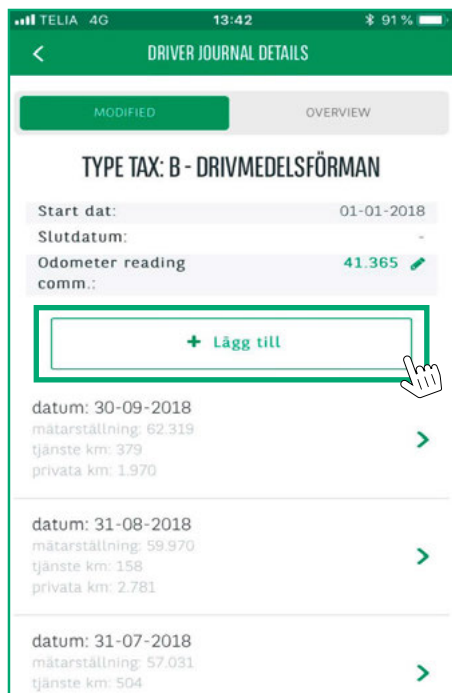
TELIA 4G 13:42 91 %

<

DRIVER JOURNAL DETAILS

MODIFIED

OVERVIEW

TYPE TAX: B - DRIVMEDELSFÖRMAN

| Start dat: | 01-01-2018 |
|---|---|
| Slutdatum: | - |
| Odometer reading comm.: | 41.365 |

+ Lägg till

datum: 30-09-2018
mätarställning: 62.319
tjänste km: 379
privata km: 1.970

datum: 31-08-2018
mätarställning: 59.970
tjänste km: 158
privata km: 2.781

datum: 31-07-2018
mätarställning: 57.031
tjänste km: 504